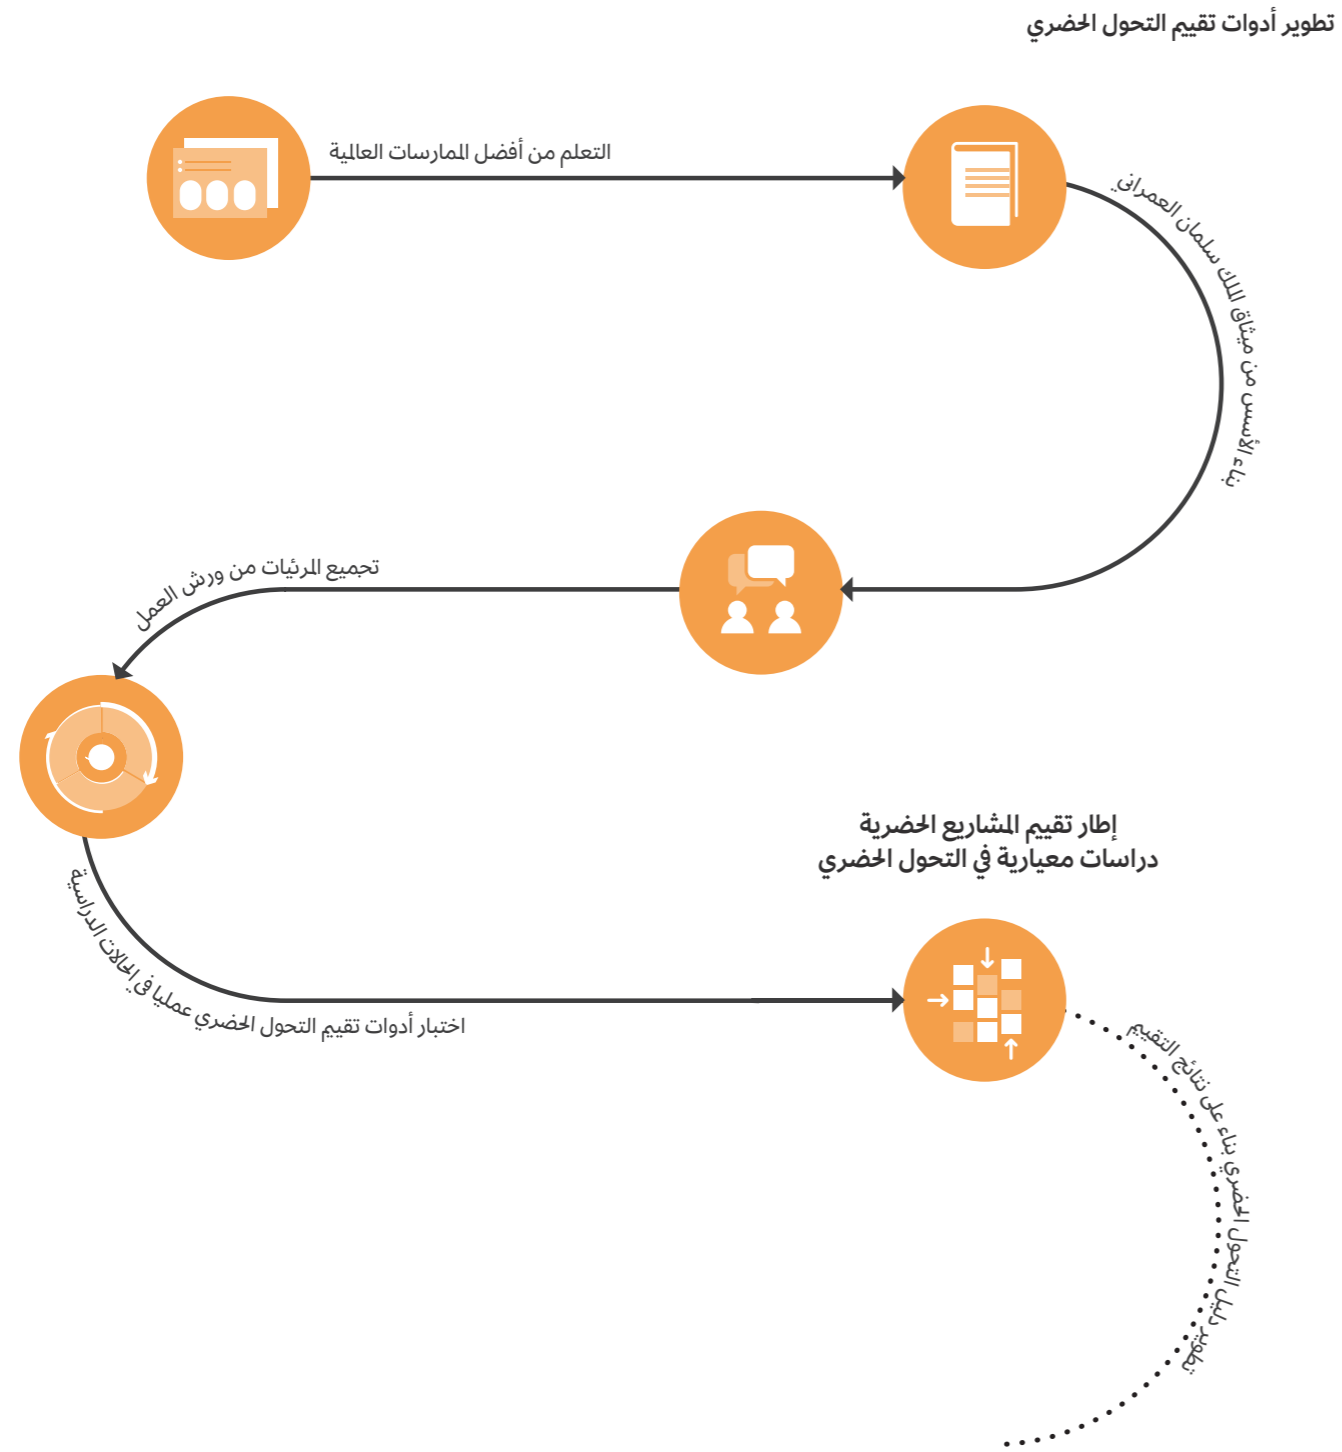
تطوير أدوات تقييم التحول الحضري

التعلم من أفضل الممارسات العالمية

بناء الأسس من ميثاق الملك سلمان العمراني

تجميع المرئيات من ورش العمل

إطار تقييم المشاريع الحضرية
دراسات معيارية في التحول الحضري

اختبار أدوات تقييم التحول الحضري عمليا في الحالات الدراسية

تطوير دليل التحول الحضري بناء على نتائج التقييم